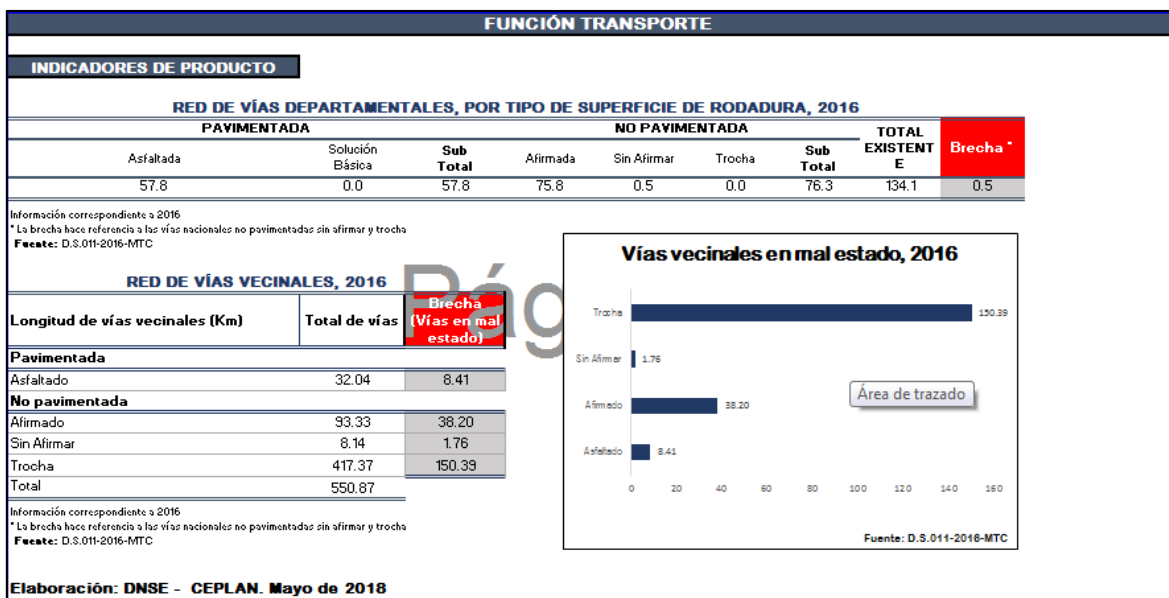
FUNCIÓN TRANSPORTE

INDICADORES DE PRODUCTO

RED DE VÍAS DEPARTAMENTALES, POR TIPO DE SUPERFICIE DE RODADURA, 2016

| PAVIMENTADA | | | NO PAVIMENTADA | | | | TOTAL EXISTENTE | Brecha * |
|---|---|---|---|---|---|---|---|---|
| Asfaltada | Solución Básica | Sub Total | Afirmada | Sin Afirmar | Trocha | Sub Total | | |
| 57.8 | 0.0 | 57.8 | 75.8 | 0.5 | 0.0 | 76.3 | 134.1 | 0.5 |

Información correspondiente a 2016
* La brecha hace referencia a las vías nacionales no pavimentadas sin afirmar y trocha
Fuente: D.S.011-2016-MTC

RED DE VÍAS VECINALES, 2016

Pág

| Longitud de vías vecinales (Km) | Total de vías | Brecha (Vías en mal estado) |
|---|---|---|
| Pavimentada | | |
| Asfaltado | 32.04 | 8.41 |
| No pavimentada | | |
| Afirmado | 93.33 | 38.20 |
| Sin Afirmar | 8.14 | 1.76 |
| Trocha | 417.37 | 150.39 |
| Total | 550.87 | |

Información correspondiente a 2016
* La brecha hace referencia a las vías nacionales no pavimentadas sin afirmar y trocha
Fuente: D.S.011-2016-MTC

Vías vecinales en mal estado, 2016

Trocha 150.39
Sin Afirmar 1.76
Afirmado 38.20
Asfaltado 8.41

Área de trazado

0 20 40 60 80 100 120 140 160

Fuente: D.S.011-2016-MTC

Elaboración: DNSE - CEPLAN. Mayo de 2018